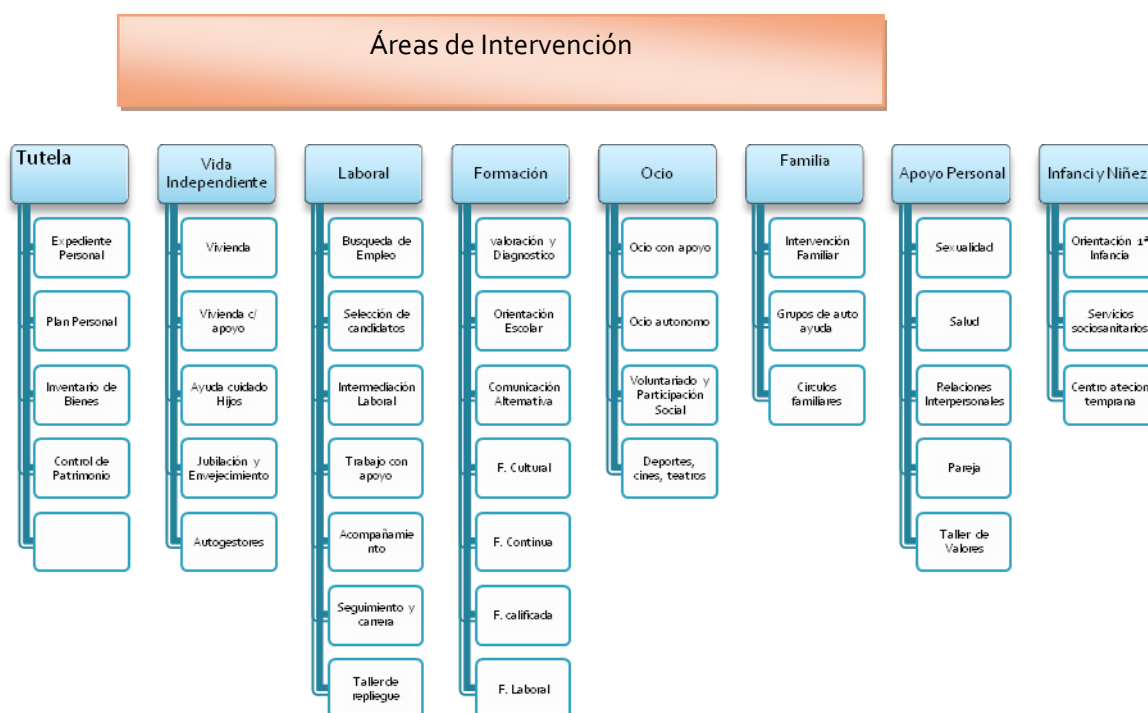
Áreas de Intervención

Tutela
Expediente Personal
Plan Personal
Inventario de Bienes
Control de Patrimonio

Vida Independiente
Vivienda
Vivienda c/ apoyo
Ayuda cuidado Hijos
Jubilación y Envejecimiento
Autogestores

Laboral
Busqueda de Empleo
Selección de candidatos
Intermediación Laboral
Trabajo con apoyo
Acompañamiento
Seguimiento y carrera
Taller de repliegue

Formación
valoración y Diagnostico
Orientación Escolar
Comunicación Alternativa
F. Cultural
F. Continua
F. calificada
F. Laboral

Ocio
Ocio con apoyo
Ocio autonomo
Voluntariado y Participación Social
Deportes, cines, teatros

Familia
Intervención Familiar
Grupos de auto ayuda
Circulos familiares

Apoyo Personal
Sexualidad
Salud
Relaciones Interpersonales
Pareja
Taller de Valores

Infanci y Niñez
Orientación 1ª Infancia
Servicios sociosanitarios
Centro atecion temprana